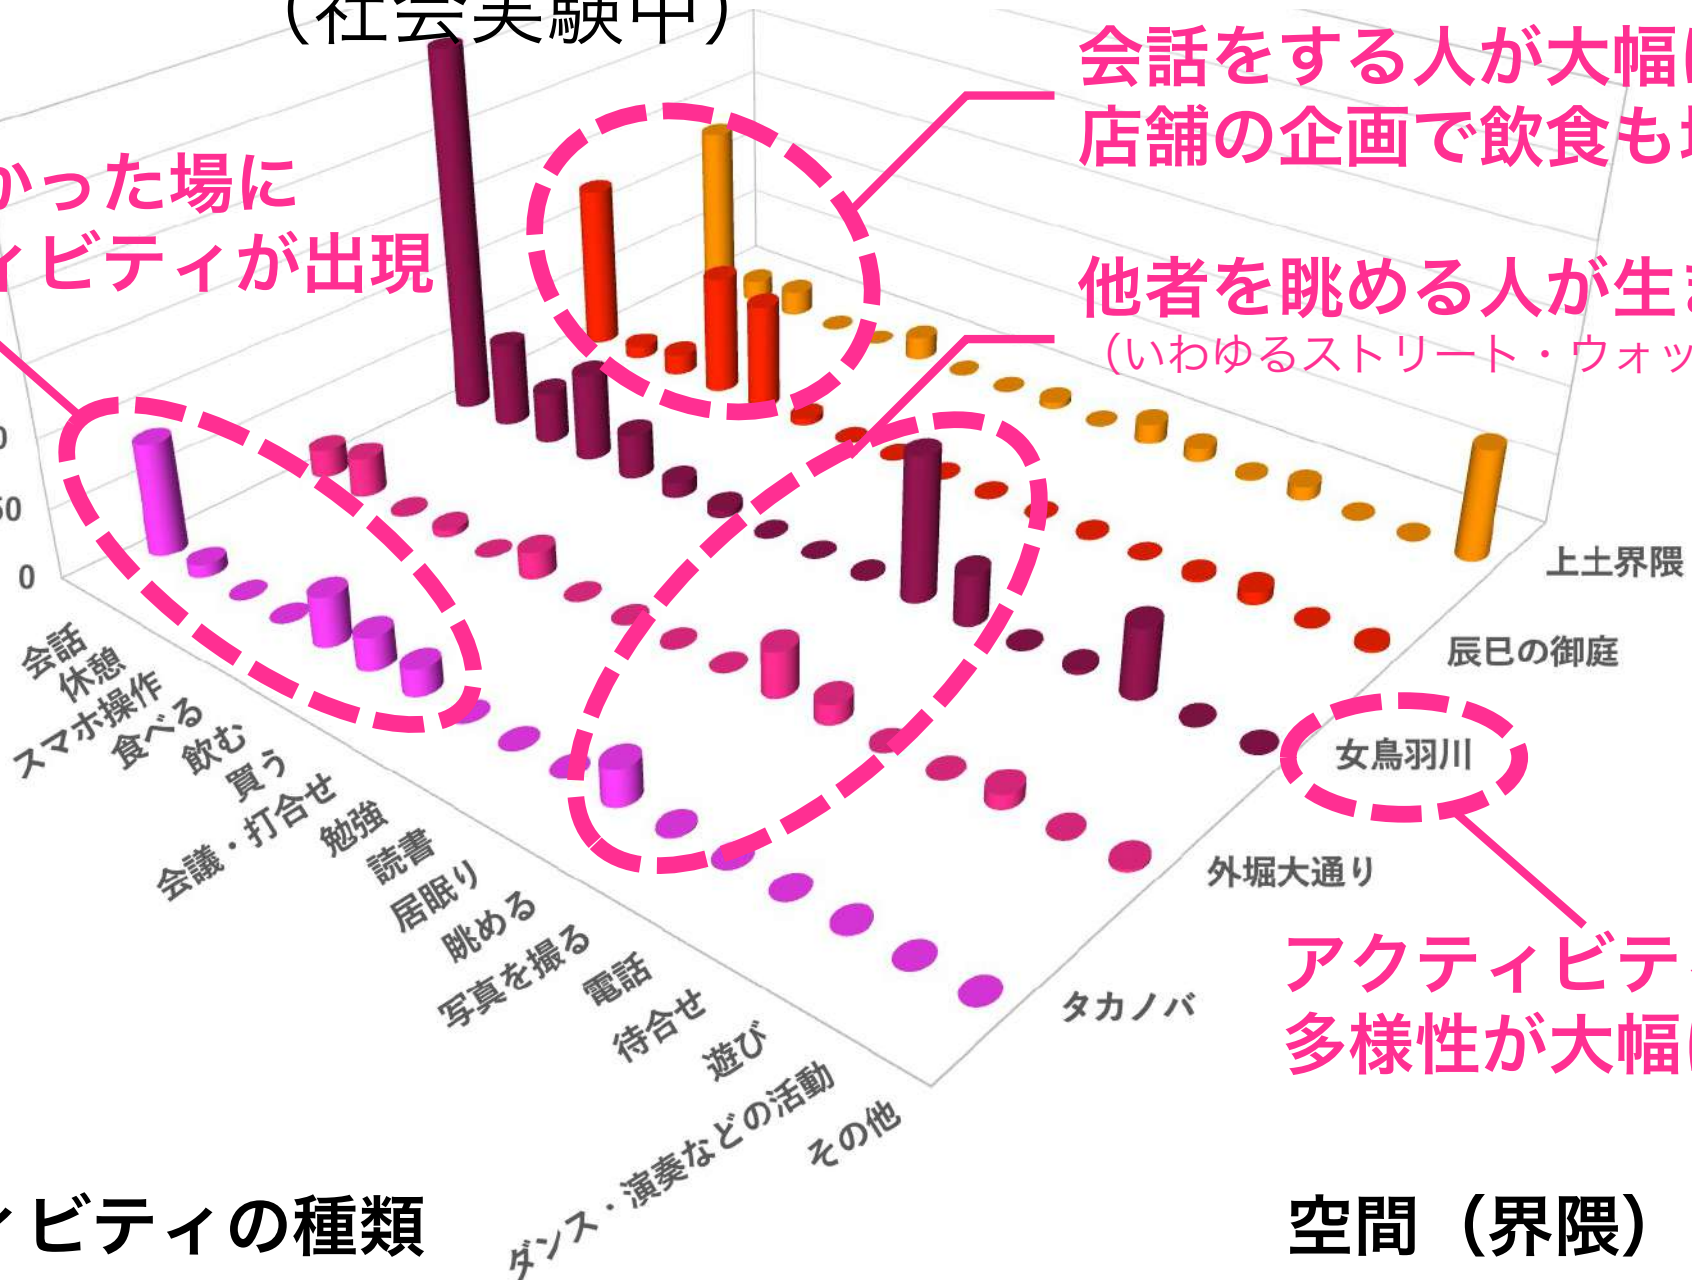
（社会実験中）

会話をする人が大幅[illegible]
店舗の企画で飲食も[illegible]

かった場に
ィビティが出現

他者を眺める人が生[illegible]
（いわゆるストリート・ウォッ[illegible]

0
50
0

会話
休憩
スマホ操作
食べる
飲む
買う
会議・打合せ
勉強
読書
居眠り
眺める
写真を撮る
電話
待合せ
遊び
ダンス・演奏などの活動
その他

上土界隈
辰巳の御庭
女鳥羽川
外堀大通り
タカノバ

アクティビテ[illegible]
多様性が大幅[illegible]

ィビティの種類

空間（界隈）